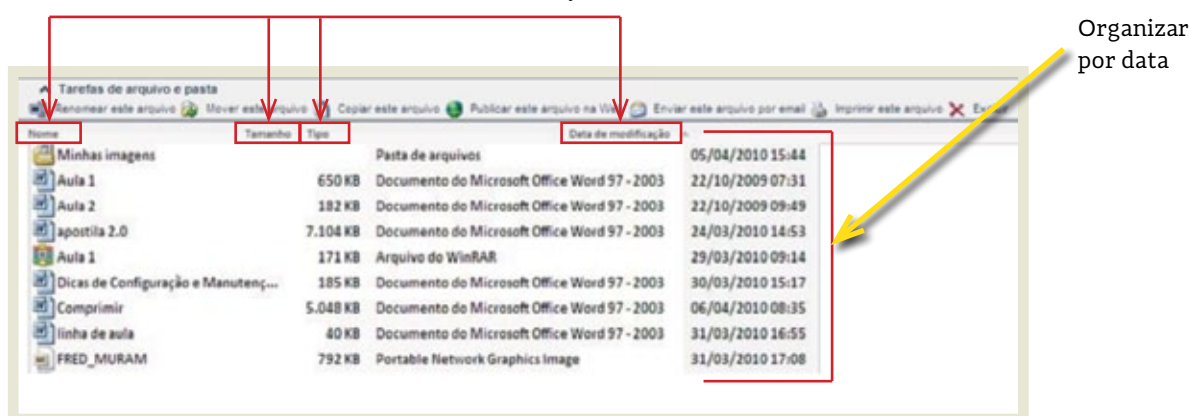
Organizar por data

Tarefas de arquivo e pasta

Renomear este arquivo Mover este arquivo Copiar este arquivo Publicar este arquivo na Web Enviar este arquivo por email Imprimir este arquivo Excluir

| Nome | Tamanho | Tipo | Data de modificação |
|---|---|---|---|
| Minhas imagens | | Pasta de arquivos | 05/04/2010 15:44 |
| Aula 1 | 650 KB | Documento do Microsoft Office Word 97 - 2003 | 22/10/2009 07:31 |
| Aula 2 | 182 KB | Documento do Microsoft Office Word 97 - 2003 | 22/10/2009 09:49 |
| apostila 2.0 | 7.104 KB | Documento do Microsoft Office Word 97 - 2003 | 24/03/2010 14:53 |
| Aula 1 | 171 KB | Arquivo do WinRAR | 29/03/2010 09:14 |
| Dicas de Configuração e Manutenç... | 185 KB | Documento do Microsoft Office Word 97 - 2003 | 30/03/2010 15:17 |
| Comprimir | 5.048 KB | Documento do Microsoft Office Word 97 - 2003 | 06/04/2010 08:35 |
| linha de aula | 40 KB | Documento do Microsoft Office Word 97 - 2003 | 31/03/2010 16:55 |
| FRED_MURAM | 792 KB | Portable Network Graphics Image | 31/03/2010 17:08 |